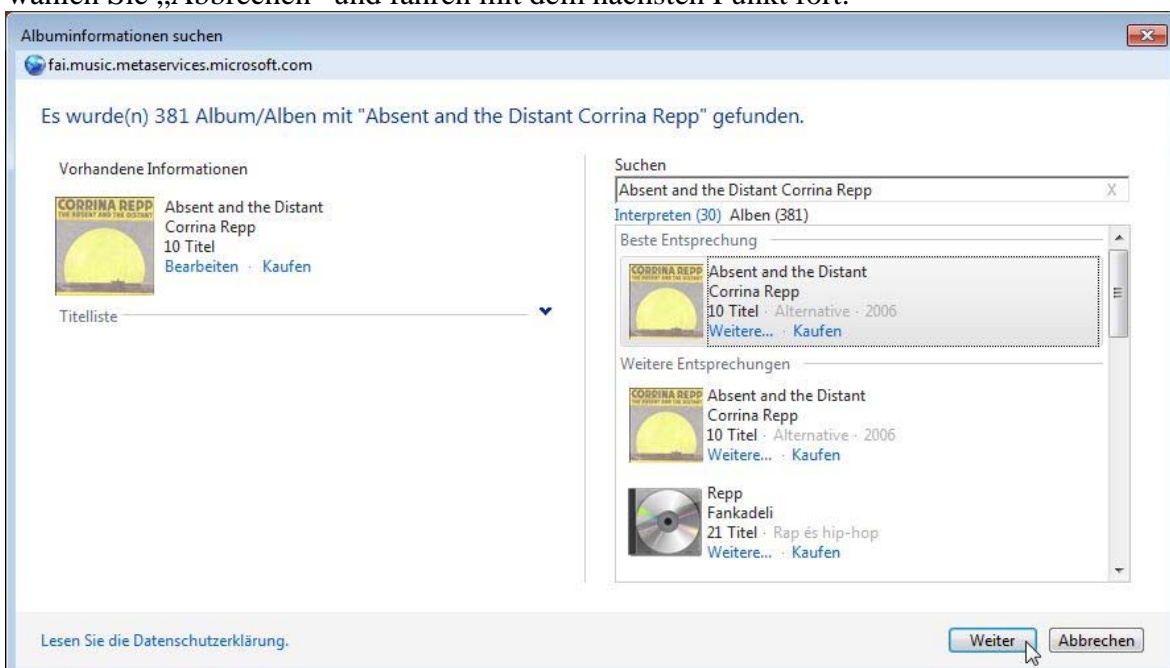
wählen Sie „Abbrechen“ und fahren mit dem nächsten Punkt fort.

Albuminformationen suchen

fai.music.metaservices.microsoft.com

Es wurde(n) 381 Album/Alben mit "Absent and the Distant Corrina Repp" gefunden.

Vorhandene Informationen

CORRINA REPP THE ABSENT AND THE DISTANT

Absent and the Distant
Corrina Repp
10 Titel
Bearbeiten · Kaufen

Titelliste

Suchen

Absent and the Distant Corrina Repp

X

Interpreten (30) Alben (381)

Beste Entsprechung

CORRINA REPP

Absent and the Distant
Corrina Repp
10 Titel · Alternative · 2006
Weitere... · Kaufen

Weitere Entsprechungen

CORRINA REPP

Absent and the Distant
Corrina Repp
10 Titel · Alternative · 2006
Weitere... · Kaufen

Repp
Fankadeli
21 Titel · Rap és hip-hop
Weitere... · Kaufen

Lesen Sie die Datenschutzerklärung.

Weiter

Abbrechen